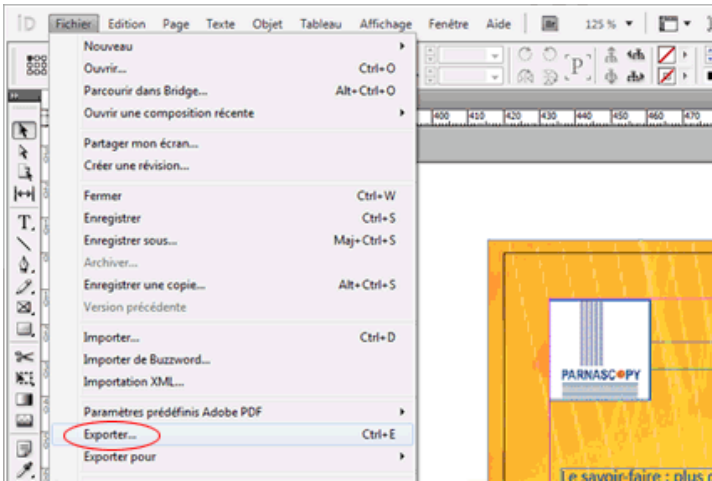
ID Fichier Edition Page Texte Objet Tableau Affichage Fenêtre Aide Br 125 %

Nouveau
Ouvrir... Ctrl+O
Parcourir dans Bridge... Alt+Ctrl+O
Ouvrir une composition récente

Partager mon écran...
Créer une révision...

Fermer Ctrl+W
Enregistrer Ctrl+S
Enregistrer sous... Maj+Ctrl+S
Archiver...
Enregistrer une copie... Alt+Ctrl+S
Version précédente

Importer... Ctrl+D
Importer de Buzzword...
Importation XML...

Paramètres prédéfinis Adobe PDF
Exporter... Ctrl+E
Exporter pour

400 410 420 430 440 450 460 470

PARNASCOPY

Le savoir-faire : plus d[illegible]